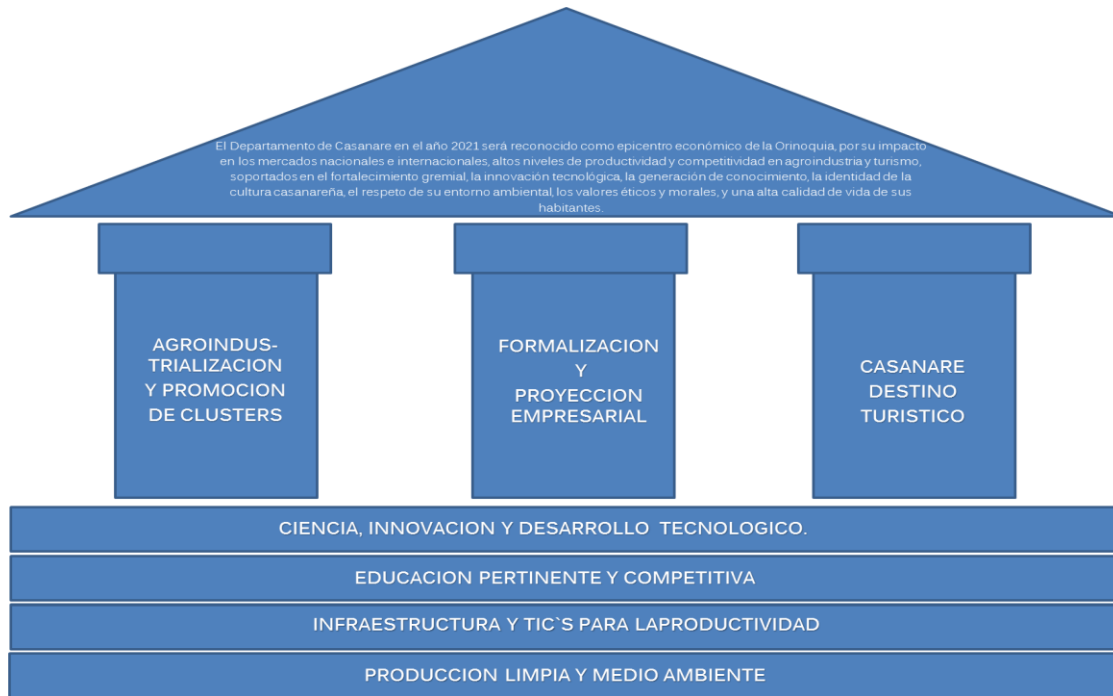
El Departamento de Casanare en el año 2021 será reconocido como epicentro económico de la Orinoquia, por su impacto en los mercados nacionales e internacionales, altos niveles de productividad y competitividad en agroindustria y turismo, soportados en el fortalecimiento gremial, la innovación tecnológica, la generación de conocimiento, la identidad de la cultura casanareña, el respeto de su entorno ambiental, los valores éticos y morales, y una alta calidad de vida de sus habitantes.

AGROINDUSTRIALIZACION Y PROMOCION DE CLUSTERS

FORMALIZACION Y PROYECCION EMPRESARIAL

CASANARE DESTINO TURISTICO

CIENCIA, INNOVACION Y DESARROLLO TECNOLOGICO.

EDUCACION PERTINENTE Y COMPETITIVA

INFRAESTRUCTURA Y TIC`S PARA LAPRODUCTIVIDAD

PRODUCCION LIMPIA Y MEDIO AMBIENTE